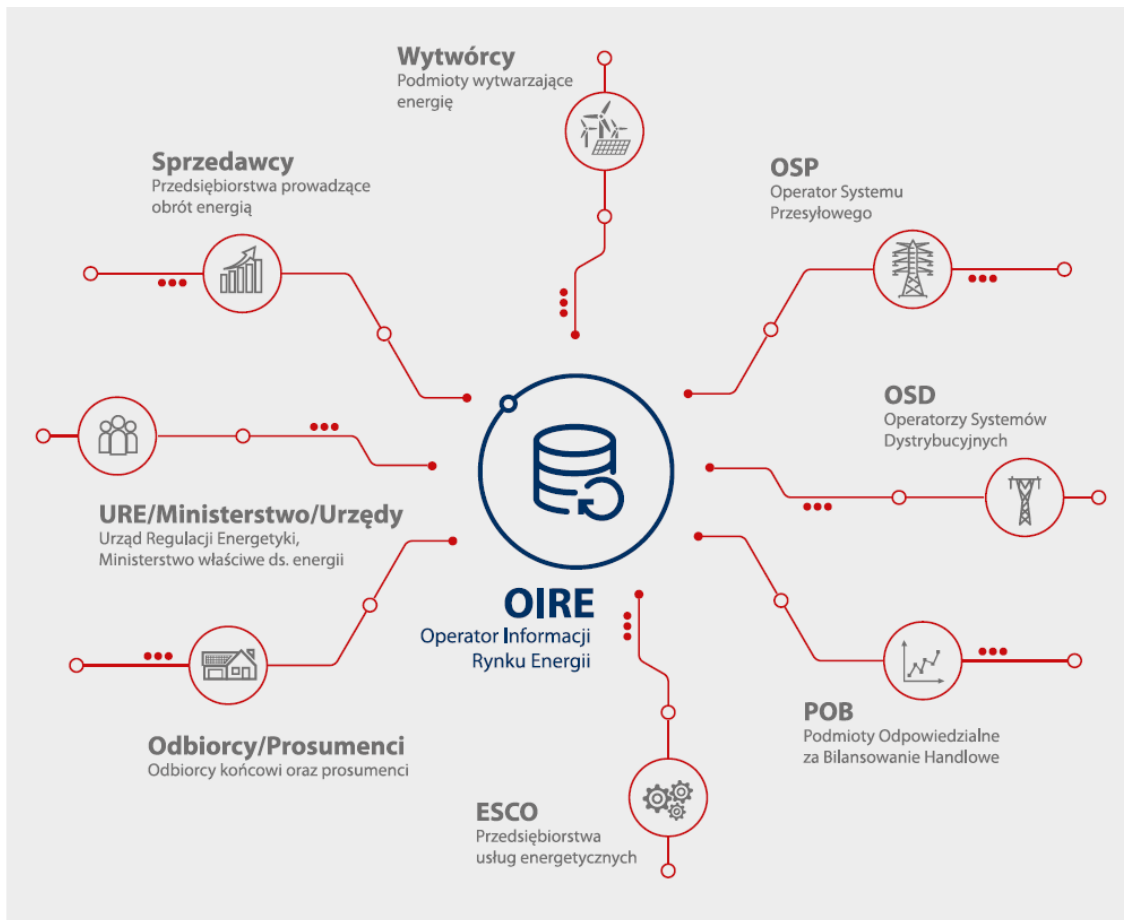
Wytwórcy
Podmioty wytwarzające energię

Sprzedawcy
Przedsiębiorstwa prowadzące obrót energią

OSP
Operator Systemu Przesyłowego

OSD
Operatorzy Systemów Dystrybucyjnych

URE/Ministerstwo/Urzędy
Urząd Regulacji Energetyki, Ministerstwo właściwe ds. energii

OIRE
Operator Informacji Rynku Energii

Odbiorcy/Prosumenci
Odbiorcy końcowi oraz prosumenci

POB
Podmioty Odpowiedzialne za Bilansowanie Handlowe

ESCO
Przedsiębiorstwa usług energetycznych